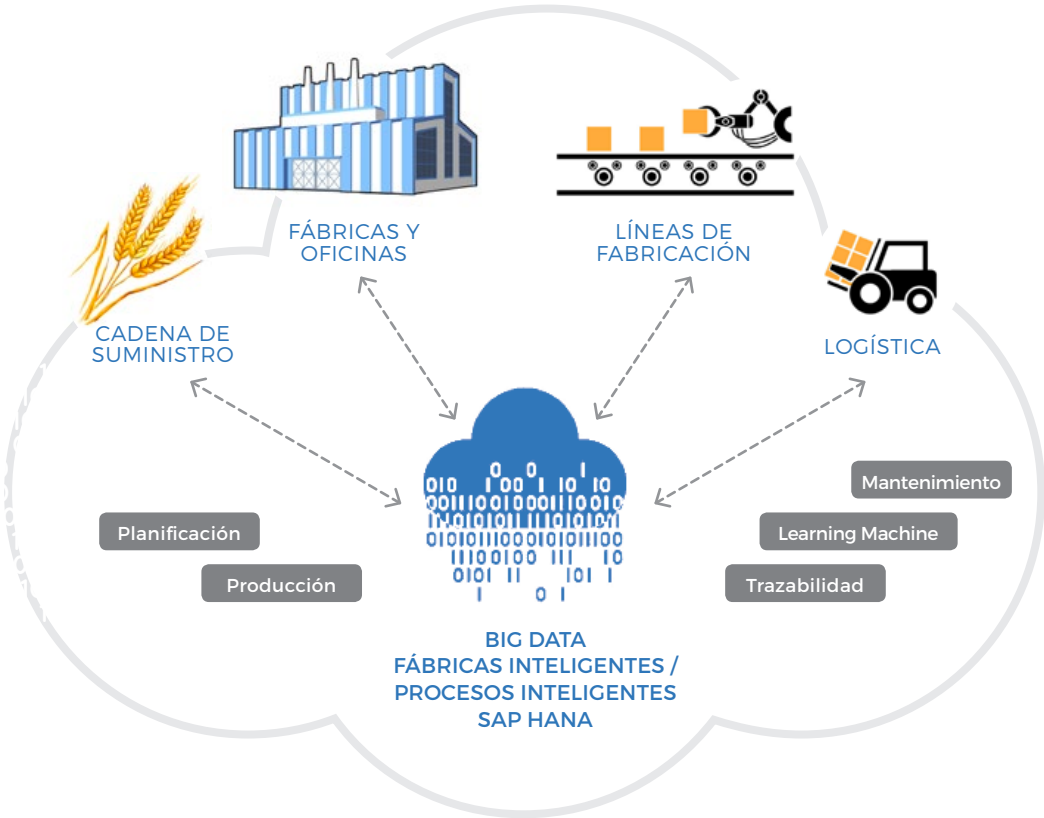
FÁBRICAS Y OFICINAS

LÍNEAS DE FABRICACIÓN

CADENA DE SUMINISTRO

LOGÍSTICA

Mantenimiento

Learning Machine

Trazabilidad

Planificación

Producción

BIG DATA
FÁBRICAS INTELIGENTES / PROCESOS INTELIGENTES
SAP HANA